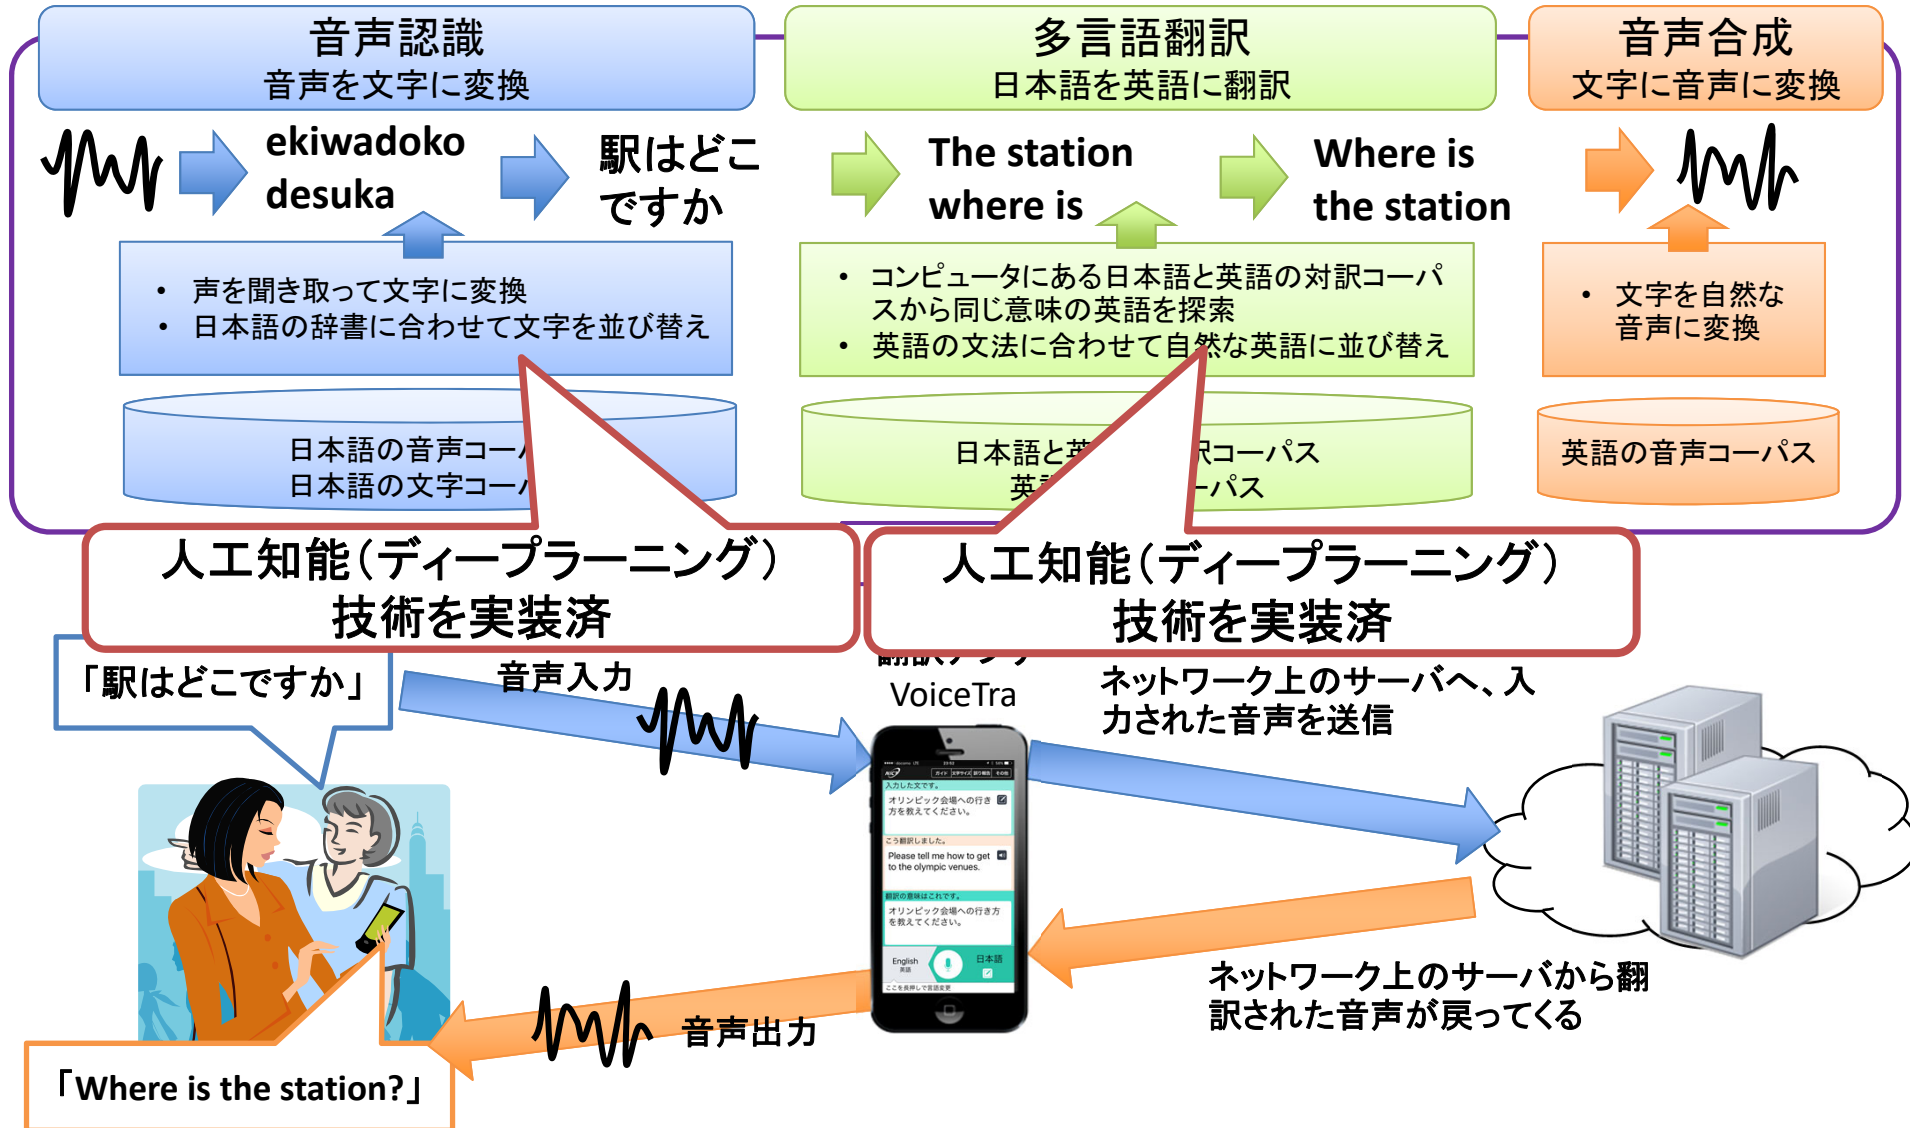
音声認識
音声を文字に変換

ekiwadoko desuka

駅はどこですか

- 声を聞き取って文字に変換
- 日本語の辞書に合わせて文字を並び替え

日本語の音声コー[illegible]
日本語の文字コー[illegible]

多言語翻訳
日本語を英語に翻訳

The station where is

Where is the station

- コンピュータにある日本語と英語の対訳コーパスから同じ意味の英語を探索
- 英語の文法に合わせて自然な英語に並び替え

日本語と英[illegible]訳コーパス
英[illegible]ーパス

音声合成
文字に音声に変換

- 文字を自然な音声に変換

英語の音声コーパス

人工知能(ディープラーニング)
技術を実装済

人工知能(ディープラーニング)
技術を実装済

「駅はどこですか」

音声入力

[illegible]
VoiceTra

ネットワーク上のサーバへ、入力された音声を送信

入力した文です。
オリンピック会場への行き方を教えてください。
こう翻訳しました。
Please tell me how to get to the olympic venues.
翻訳の意味はこれです。
オリンピック会場への行き方を教えてください。
English 英語
日本語

ネットワーク上のサーバから翻訳された音声が戻ってくる

音声出力

「Where is the station?」